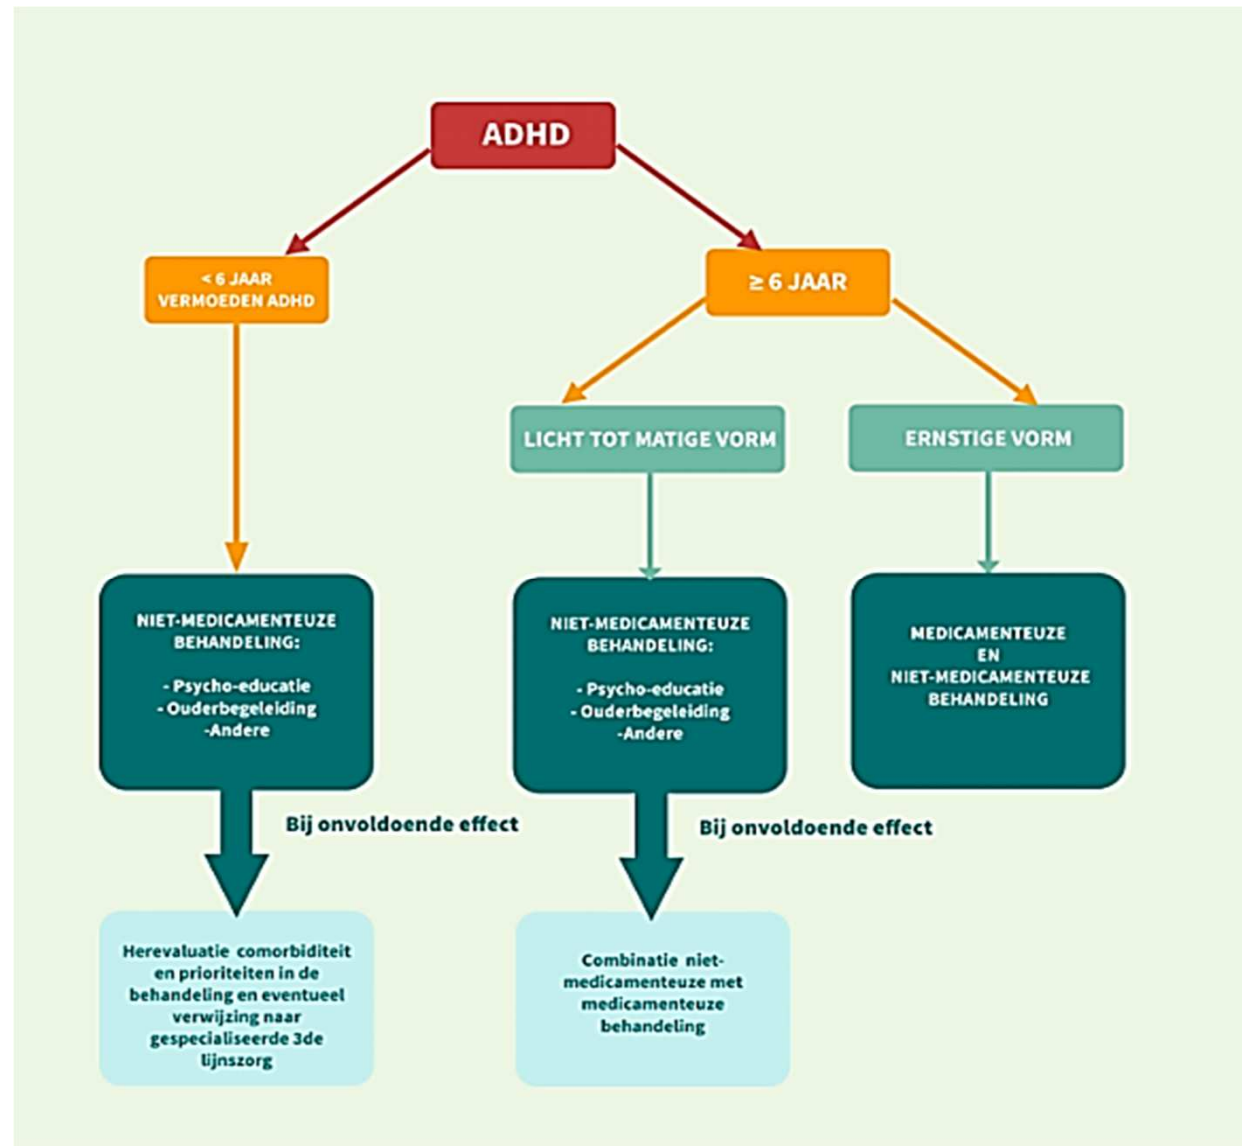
ADHD

< 6 JAAR
VERMOEDEN ADHD

≥ 6 JAAR

LICHT TOT MATIGE VORM

ERNSTIGE VORM

NIET-MEDICAMENTEUZE BEHANDELING:

- Psycho-educatie
- Ouderbegeleiding
-Andere

NIET-MEDICAMENTEUZE BEHANDELING:

- Psycho-educatie
- Ouderbegeleiding
-Andere

MEDICAMENTEUZE
EN
NIET-MEDICAMENTEUZE
BEHANDELING

Bij onvoldoende effect

Bij onvoldoende effect

Herevaluatie comorbiditeit en prioriteiten in de behandeling en eventueel verwijzing naar gespecialiseerde 3de lijnszorg

Combinatie niet-medicamenteuze met medicamenteuze behandeling